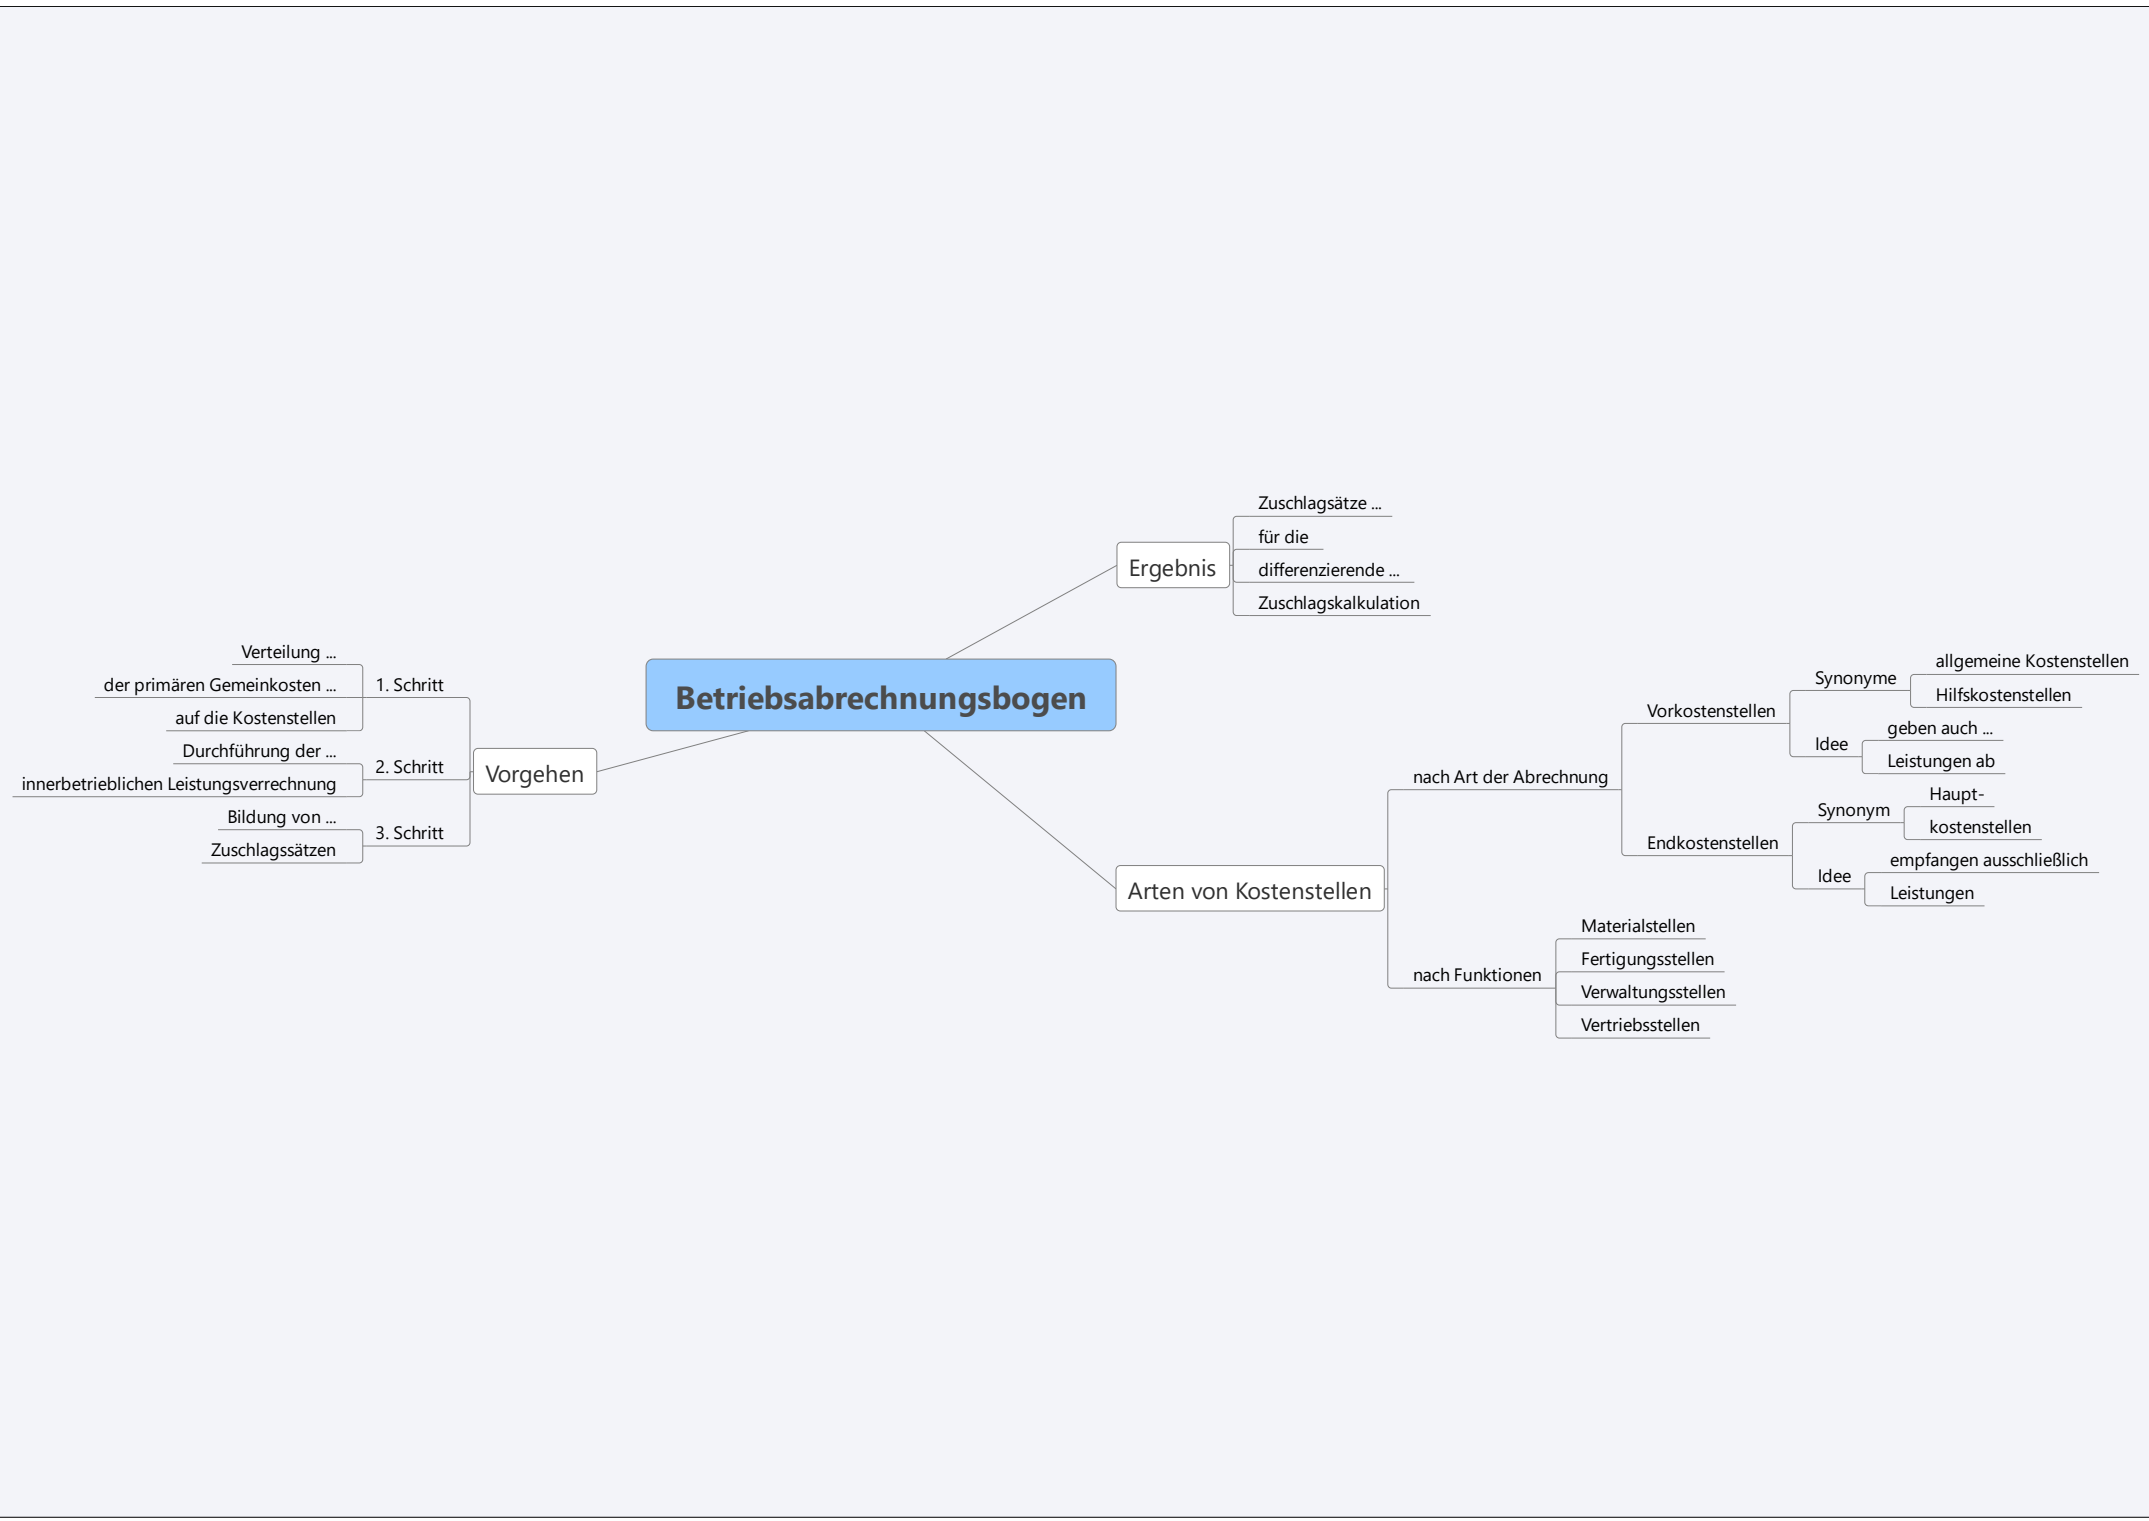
Betriebsabrechnungsbogen

Ergebnis
Zuschlagsätze ...
für die
differenzierende ...
Zuschlagskalkulation

Vorgehen
1. Schritt
Verteilung ...
der primären Gemeinkosten ...
auf die Kostenstellen
2. Schritt
Durchführung der ...
innerbetrieblichen Leistungsverrechnung
3. Schritt
Bildung von ...
Zuschlagssätzen

Arten von Kostenstellen
nach Art der Abrechnung
Vorkostenstellen
Synonyme
allgemeine Kostenstellen
Hilfskostenstellen
Idee
geben auch ...
Leistungen ab
Endkostenstellen
Synonym
Haupt-
kostenstellen
Idee
empfangen ausschließlich
Leistungen
nach Funktionen
Materialstellen
Fertigungsstellen
Verwaltungsstellen
Vertriebsstellen